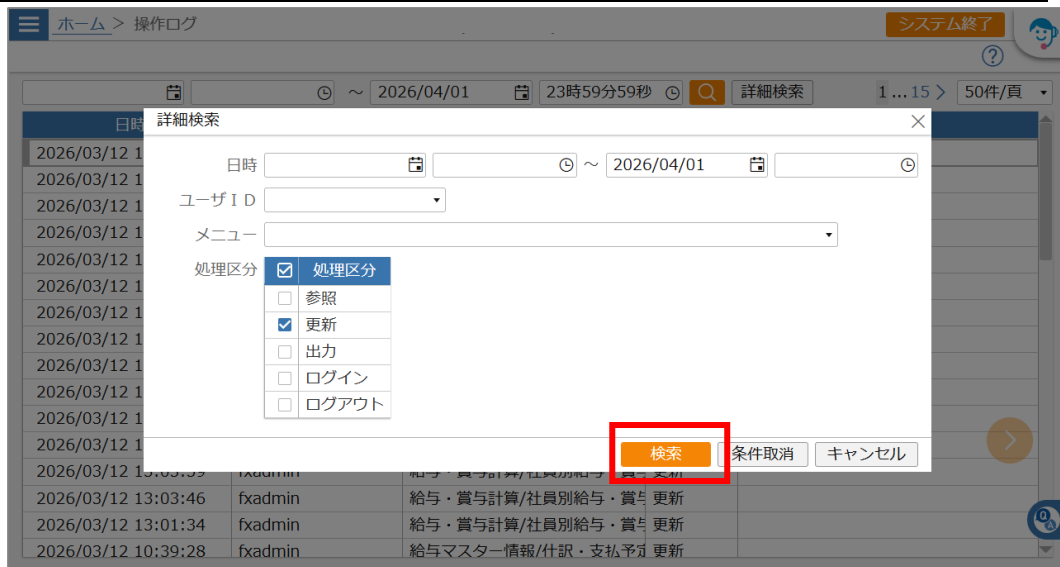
ホーム > 操作ログ

システム終了

?

~ 2026/04/01 23時59分59秒 詳細検索 1 ... 15 > 50件/頁

日時

2026/03/12 1
2026/03/12 1
2026/03/12 1
2026/03/12 1
2026/03/12 1
2026/03/12 1
2026/03/12 1
2026/03/12 1
2026/03/12 1
2026/03/12 1
2026/03/12 1
2026/03/12 13:03:39 fxadmin 給与・賞与計算/社員別給与・賞与 更新
2026/03/12 13:03:46 fxadmin 給与・賞与計算/社員別給与・賞与 更新
2026/03/12 13:01:34 fxadmin 給与・賞与計算/社員別給与・賞与 更新
2026/03/12 10:39:28 fxadmin 給与マスター情報/仕訳・支払予定 更新

詳細検索

日時 ~ 2026/04/01

ユーザＩＤ

メニュー

処理区分

| | 処理区分 |
|---|---|
| ☐ | 参照 |
| ☑ | 更新 |
| ☐ | 出力 |
| ☐ | ログイン |
| ☐ | ログアウト |

検索 条件取消 キャンセル